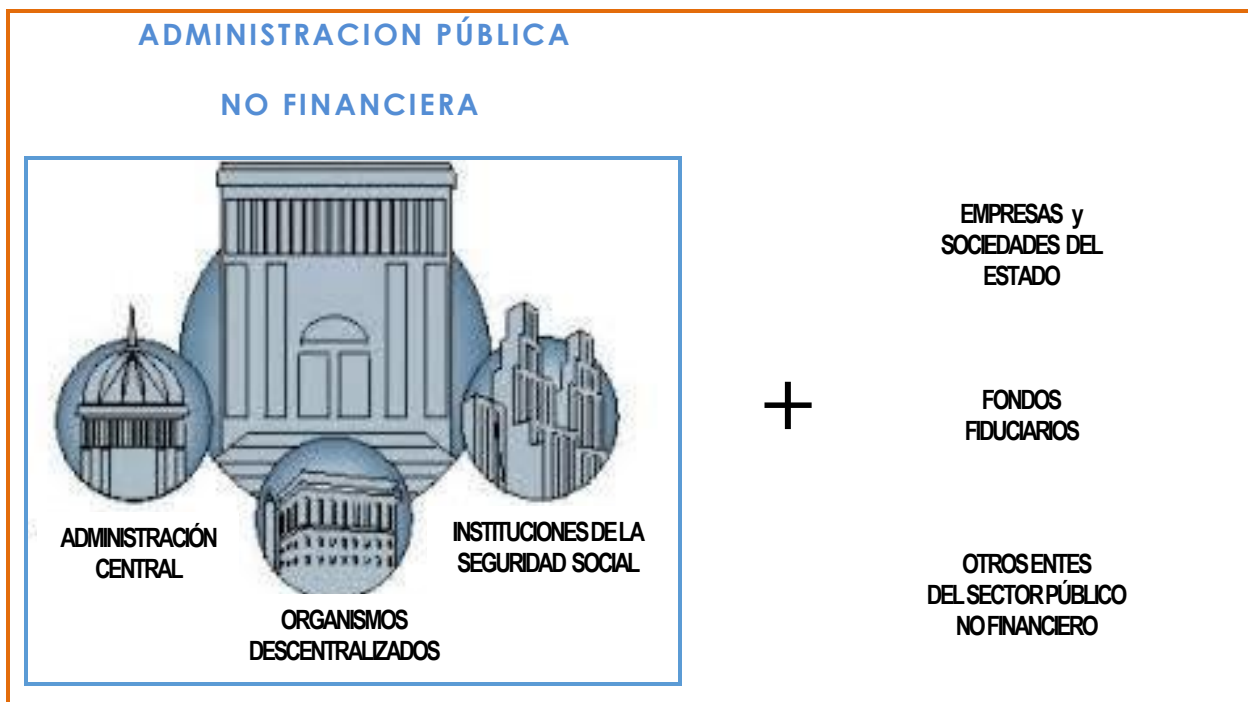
ADMINISTRACION PÚBLICA

NO FINANCIERA

ADMINISTRACIÓN CENTRAL

ORGANISMOS DESCENTRALIZADOS

INSTITUCIONES DE LA SEGURIDAD SOCIAL

+

EMPRESAS y SOCIEDADES DEL ESTADO

FONDOS FIDUCIARIOS

OTROS ENTES DEL SECTOR PÚBLICO NO FINANCIERO